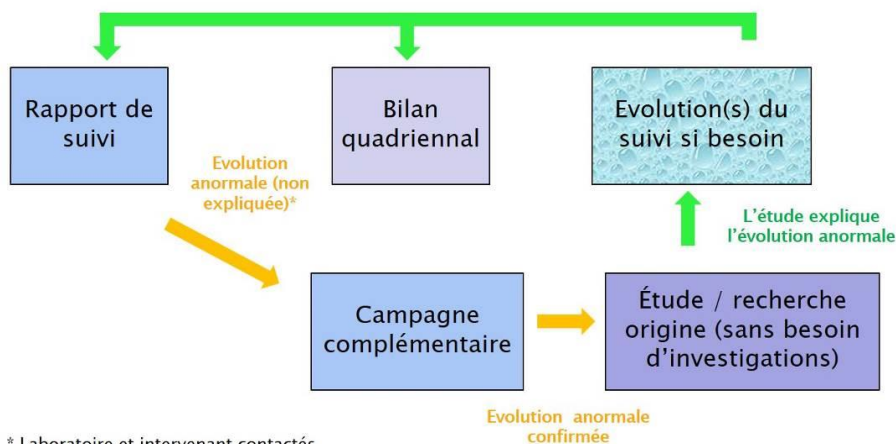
Rapport de suivi

Bilan quadriennal

Evolution(s) du suivi si besoin

Evolution anormale (non expliquée)*

L'étude explique l'évolution anormale

Campagne complémentaire

Étude / recherche origine (sans besoin d'investigations)

Evolution anormale confirmée

* Laboratoire et intervenant contactés